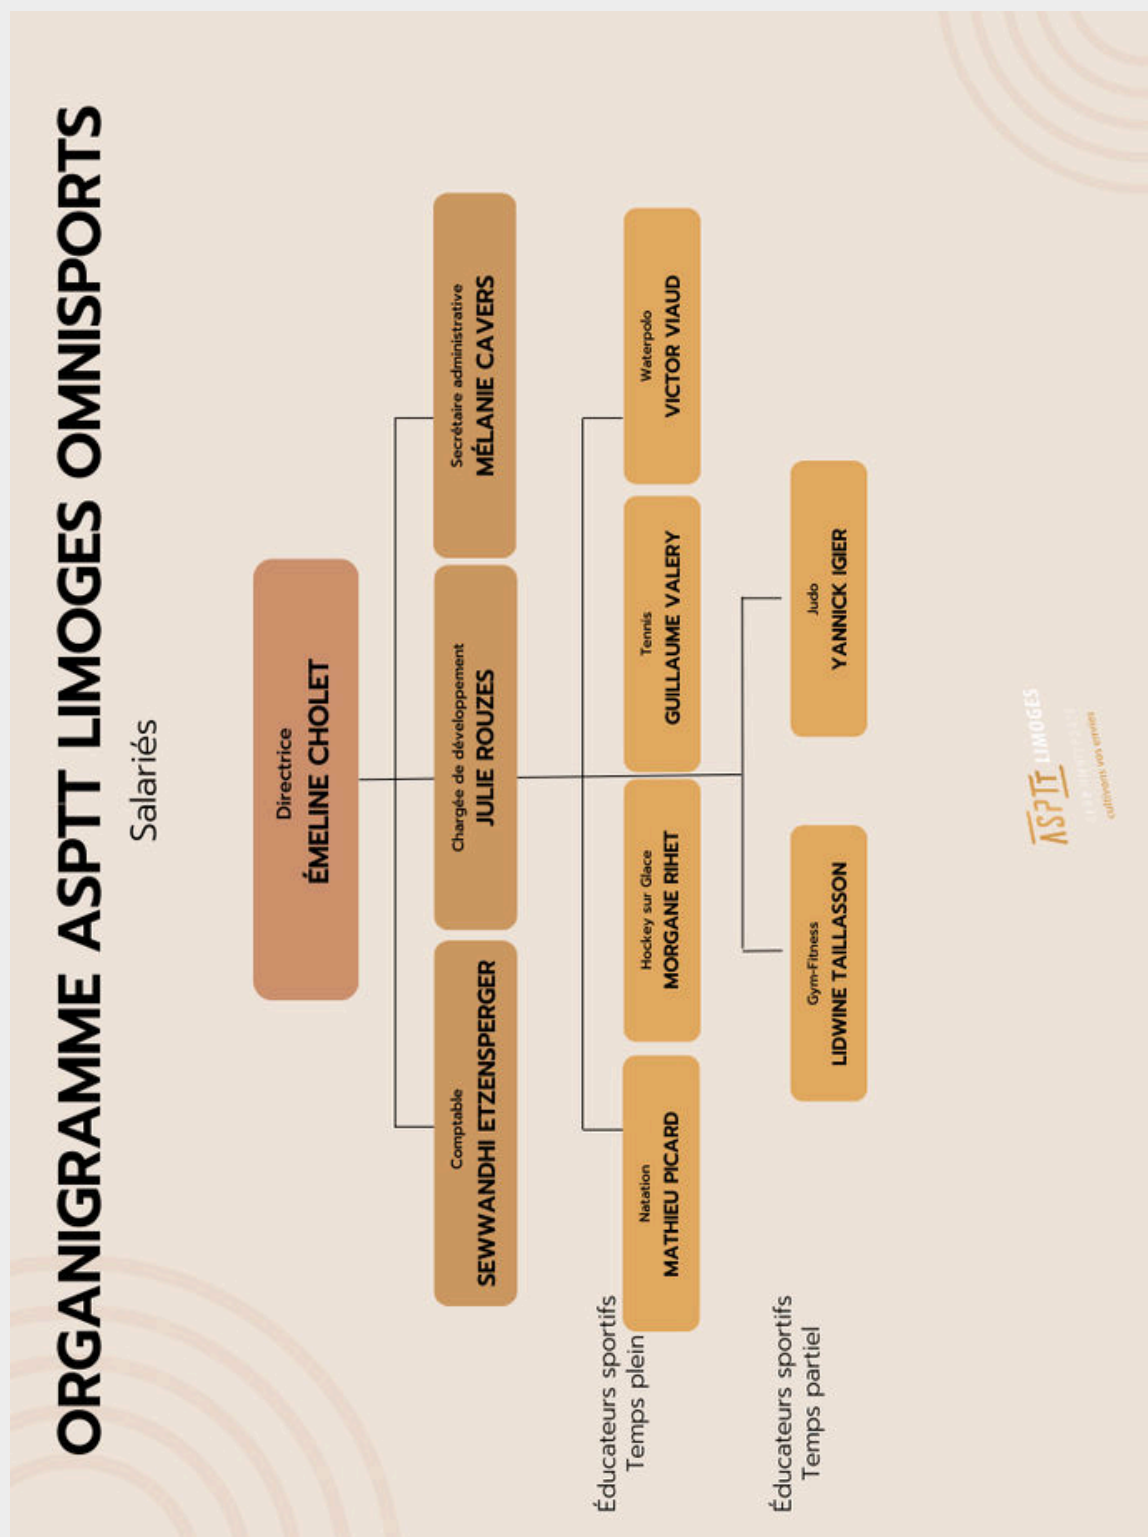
ORGANIGRAMME ASPTT LIMOGES OMNISPORTS

Salariés

Directrice
ÉMELINE CHOLET

Comptable
SEWWANDHI ETZENSPERGER

Chargée de développement
JULIE ROUZES

Secrétaire administrative
MÉLANIE CAVERS

Éducateurs sportifs
Temps plein

Natation
MATHIEU PICARD

Hockey sur Glace
MORGANE RIHET

Tennis
GUILLAUME VALERY

Waterpolo
VICTOR VIAUD

Éducateurs sportifs
Temps partiel

Gym-Fitness
LIDWINE TAILLASSON

Judo
YANNICK IGIER

ASPTT LIMOGES
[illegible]
cultivons vos envies